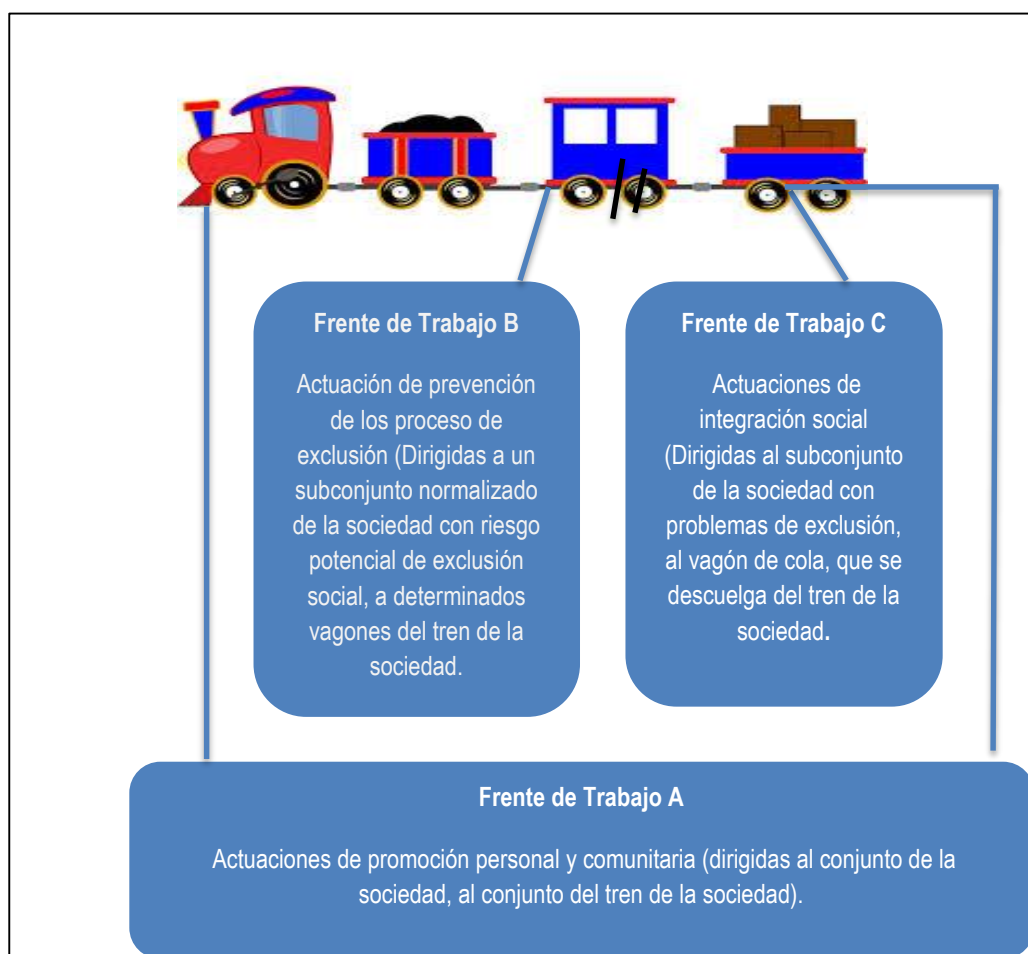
Frente de Trabajo B

Actuación de prevención de los proceso de exclusión (Dirigidas a un subconjunto normalizado de la sociedad con riesgo potencial de exclusión social, a determinados vagones del tren de la sociedad.

Frente de Trabajo C

Actuaciones de integración social (Dirigidas al subconjunto de la sociedad con problemas de exclusión, al vagón de cola, que se descuelga del tren de la sociedad.

Frente de Trabajo A

Actuaciones de promoción personal y comunitaria (dirigidas al conjunto de la sociedad, al conjunto del tren de la sociedad).